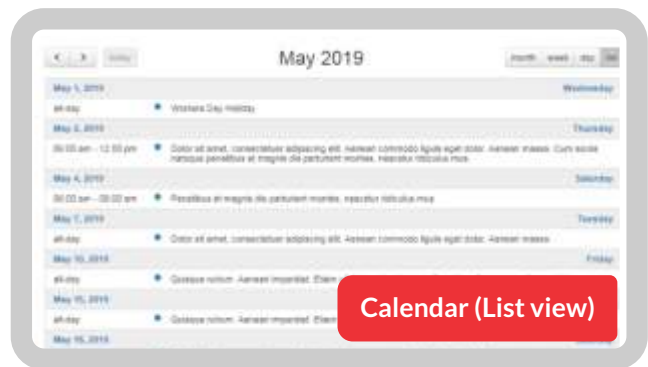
< > today

May 2019

month week day list

May 1, 2019 Wednesday

all-day Workers Day Holiday

May 2, 2019 Thursday

09:00 am - 12:00 pm Dolor sit amet, consectetuer adipiscing elit. Aenean commodo ligula eget dolor. Aenean massa. Cum sociis natoque penatibus et magnis dis parturient montes, nascetur ridiculus mus.

May 4, 2019 Saturday

06:00 am - 09:00 pm Penatibus et magnis dis parturient montes, nascetur ridiculus mus.

May 7, 2019 Tuesday

all-day Dolor sit amet, consectetuer adipiscing elit. Aenean commodo ligula eget dolor. Aenean massa.

May 10, 2019 Friday

all-day Quisque rutrum. Aenean imperdiet. Etiam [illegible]

May 15, 2019

all-day Quisque rutrum. Aenean imperdiet. Etiam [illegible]

May 16, 2019

Calendar (List view)